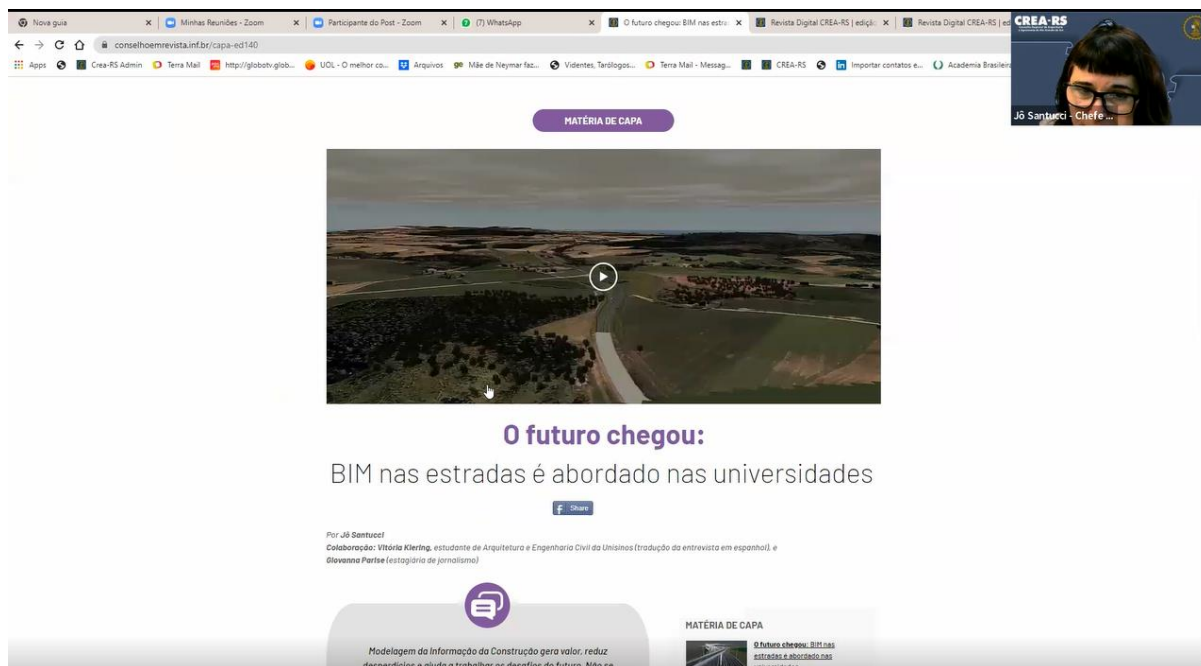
Nova guia | Minhas Reuniões - Zoom | Participante do Post - Zoom | (7) WhatsApp | O futuro chegou: BIM nas estra | Revista Digital CREA-RS | ediçã | Revista Digital CREA-RS | ed

conselhoemrevista.inf.br/capa-ed140

Apps | Crea-RS Admin | Terra Mail | http://globotv.glob... | UOL - O melhor co... | Arquivos | Mãe de Neymar faz... | Videntes, Tarólogos... | Terra Mail - Messag... | CREA-RS | Importar contatos e... | Academia Brasileira

CREA-RS

Jô Santucci - Chefe ...

MATÉRIA DE CAPA

O futuro chegou:

BIM nas estradas é abordado nas universidades

Share

Por Jô Santucci
Colaboração: Vitória Kiering, estudante de Arquitetura e Engenharia Civil da Unisinos (tradução da entrevista em espanhol), e Giovanna Parise (estagiária de jornalismo)

Modelagem da Informação da Construção gera valor, reduz desperdícios e ajuda a trabalhar os desafios do futuro. Não se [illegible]

MATÉRIA DE CAPA

O futuro chegou: BIM nas estradas é abordado nas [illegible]